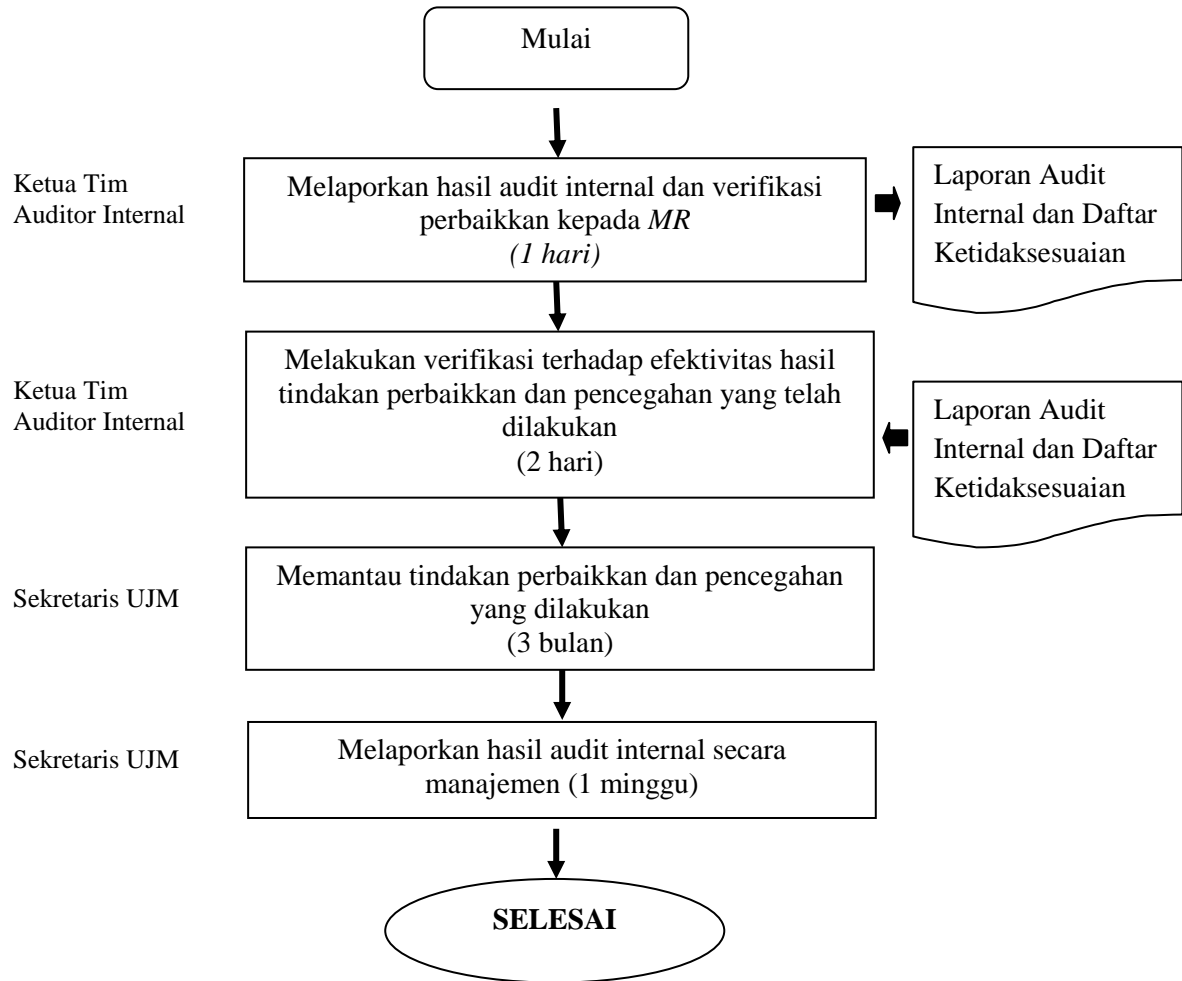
Mulai

Ketua Tim Auditor Internal

Melaporkan hasil audit internal dan verifikasi perbaikkan kepada *MR* *(1 hari)*

Laporan Audit Internal dan Daftar Ketidaksesuaian

Ketua Tim Auditor Internal

Melakukan verifikasi terhadap efektivitas hasil tindakan perbaikkan dan pencegahan yang telah dilakukan (2 hari)

Laporan Audit Internal dan Daftar Ketidaksesuaian

Sekretaris UJM

Memantau tindakan perbaikkan dan pencegahan yang dilakukan (3 bulan)

Sekretaris UJM

Melaporkan hasil audit internal secara manajemen (1 minggu)

**SELESAI**